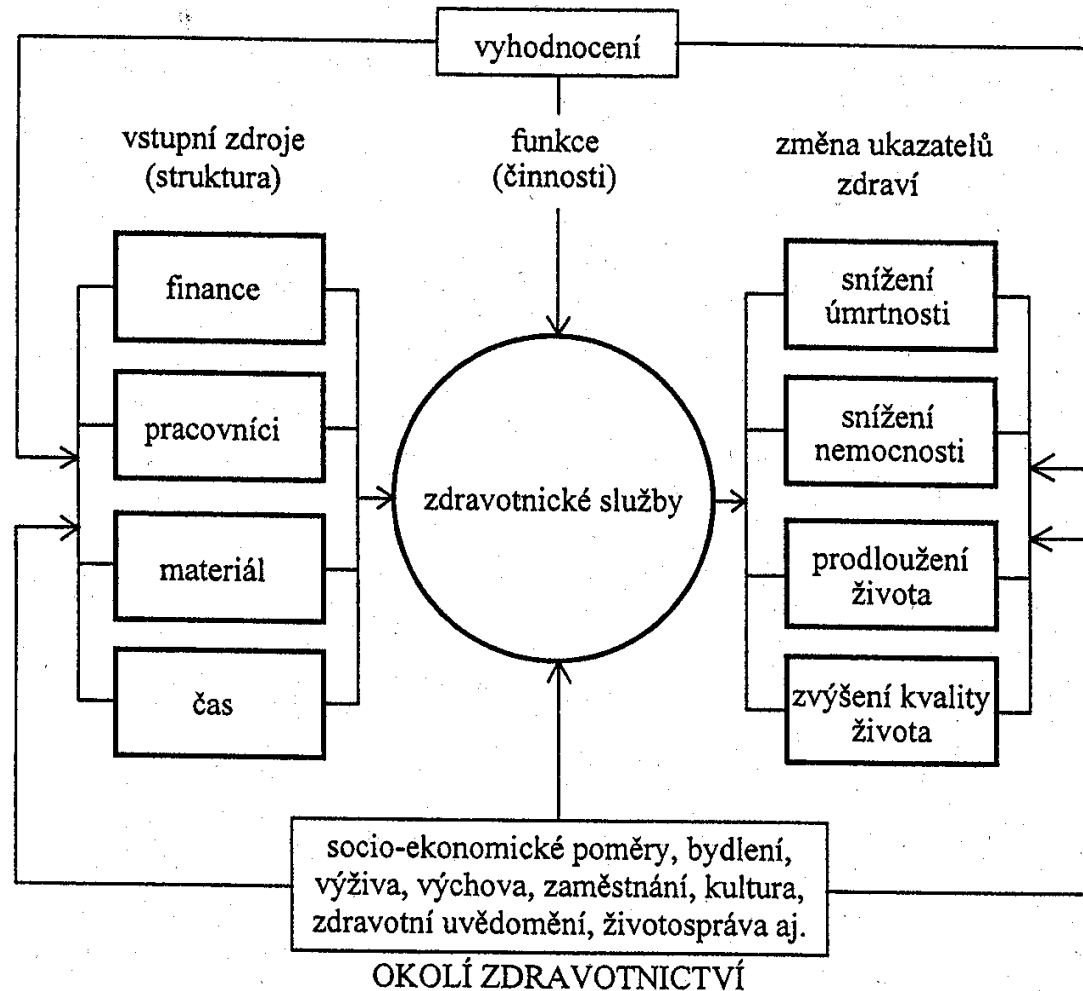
vyhodnocení

vstupní zdroje (struktura)

funkce (činnosti)

změna ukazatelů zdraví

finance

pracovníci

materiál

čas

zdravotnické služby

snížení úmrtnosti

snížení nemocnosti

prodloužení života

zvýšení kvality života

socio-ekonomické poměry, bydlení, výživa, výchova, zaměstnání, kultura, zdravotní uvědomění, životospráva aj.

OKOLÍ ZDRAVOTNICTVÍ